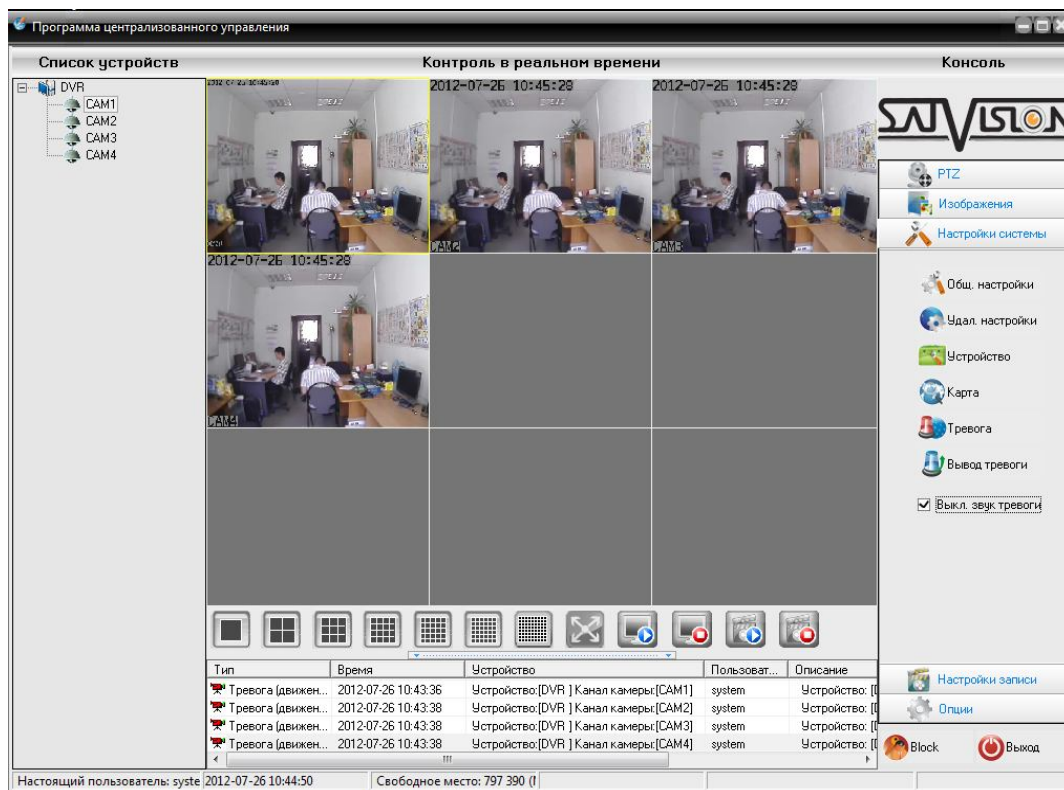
Программа централизованного управления

Список устройств

Контроль в реальном времени

Консоль

DVR
CAM1
CAM2
CAM3
CAM4

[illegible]
2012-07-26 10:45:29
2012-07-26 10:45:29
CAM2
CAM3
2012-07-26 10:45:29
CAM4

SATVISION

PTZ
Изображения
Настройки системы
Общ. настройки
Удал. настройки
Устройство
Карта
Тревога
Вывод тревоги
Выкл. звук тревоги

| Тип | Время | Устройство | Пользоват... | Описание |
|---|---|---|---|---|
| Тревога (движен... | 2012-07-26 10:43:36 | Устройство:[DVR ] Канал камеры:[CAM1] | system | Устройство: [I |
| Тревога (движен... | 2012-07-26 10:43:38 | Устройство:[DVR ] Канал камеры:[CAM2] | system | Устройство: [I |
| Тревога (движен... | 2012-07-26 10:43:38 | Устройство:[DVR ] Канал камеры:[CAM3] | system | Устройство: [I |
| Тревога (движен... | 2012-07-26 10:43:38 | Устройство:[DVR ] Канал камеры:[CAM4] | system | Устройство: [I |

Настройки записи
Опции
Block
Выход

Настоящий пользователь: syste 2012-07-26 10:44:50 Свободное место: 797 390 (I